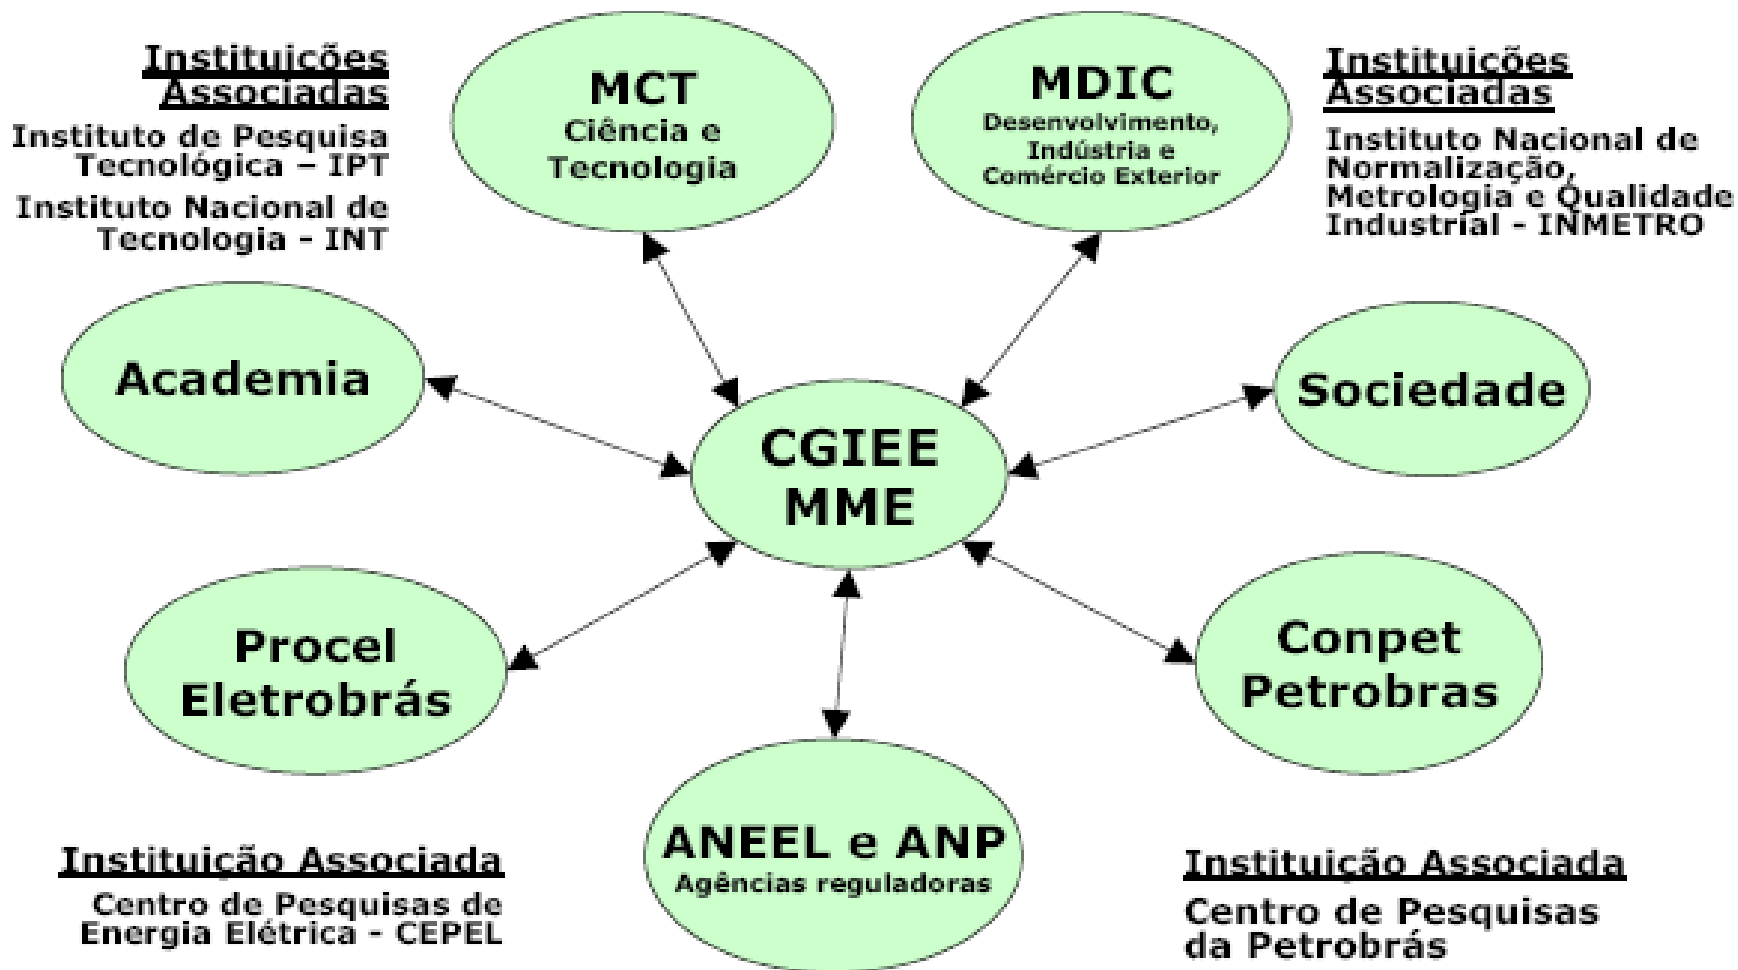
Instituições Associadas
Instituto de Pesquisa Tecnológica – IPT
Instituto Nacional de Tecnologia - INT

MCT
Ciência e Tecnologia

MDIC
Desenvolvimento, Indústria e Comércio Exterior

Instituições Associadas
Instituto Nacional de Normalização, Metrologia e Qualidade Industrial - INMETRO

Academia

Sociedade

CGIEE
MME

Procel
Eletrobrás

Conpet
Petrobras

ANEEL e ANP
Agências reguladoras

Instituição Associada
Centro de Pesquisas de Energia Elétrica - CEPEL

Instituição Associada
Centro de Pesquisas da Petrobrás